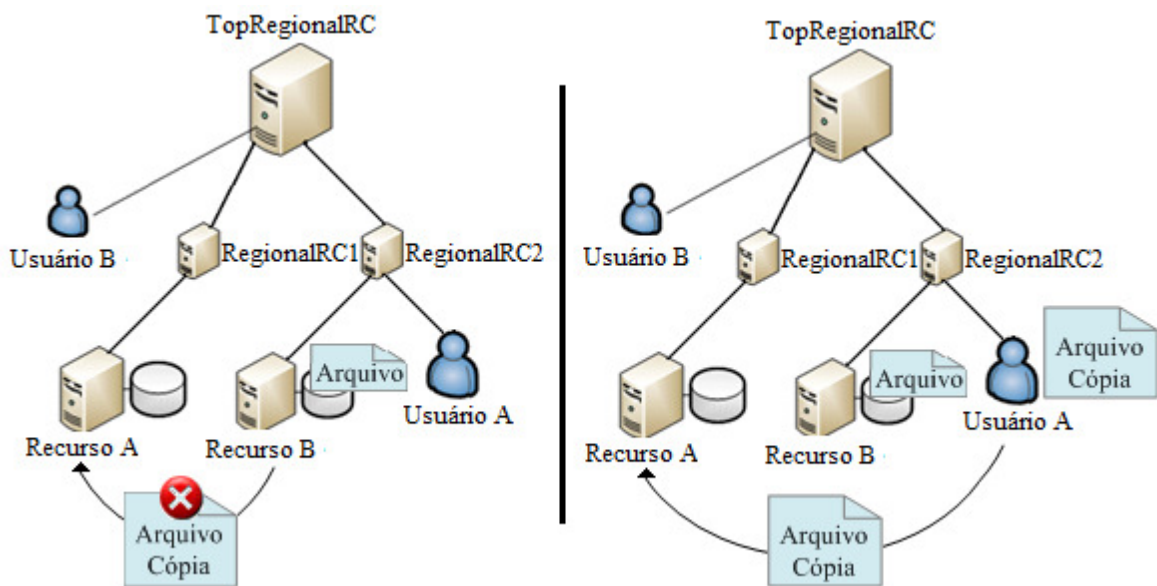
TopRegionalRC

Usuário B

RegionalRC1

RegionalRC2

Arquivo

Usuário A

Recurso A

Recurso B

Arquivo Cópia

TopRegionalRC

Usuário B

RegionalRC1

RegionalRC2

Arquivo Cópia

Arquivo

Usuário A

Recurso A

Recurso B

Arquivo Cópia